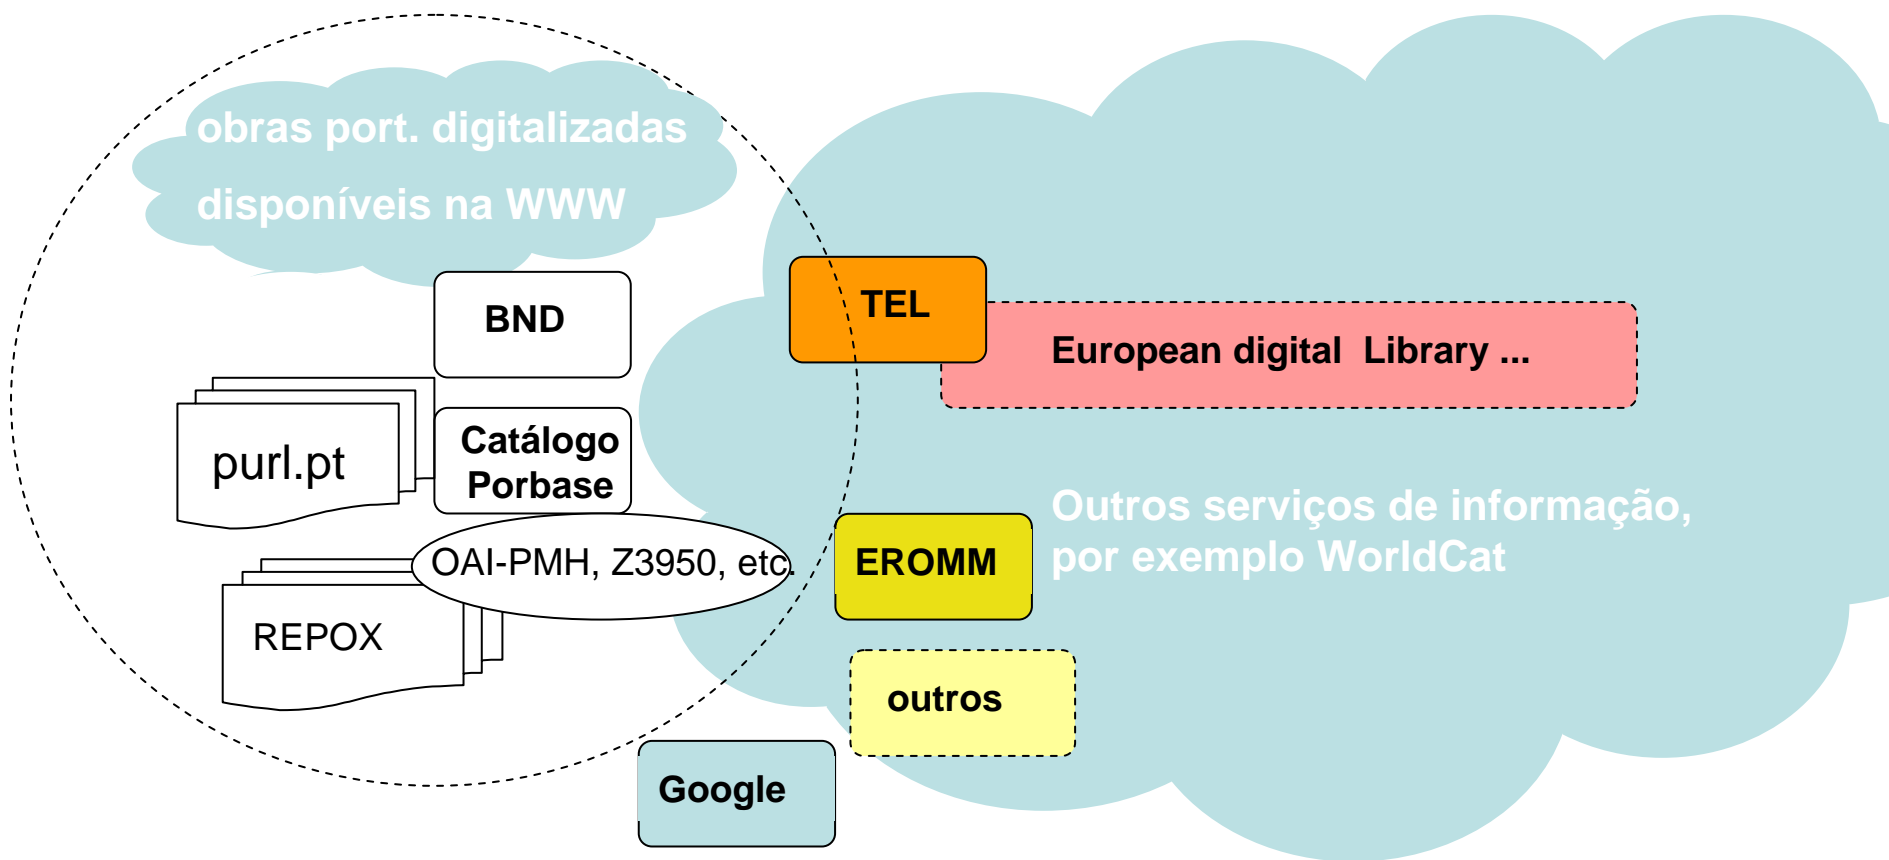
obras port. digitalizadas disponíveis na WWW

BND

purl.pt

Catálogo Porbase

OAI-PMH, Z3950, etc.

REPOX

TEL

European digital Library ...

Outros serviços de informação, por exemplo WorldCat

EROMM

outros

Google